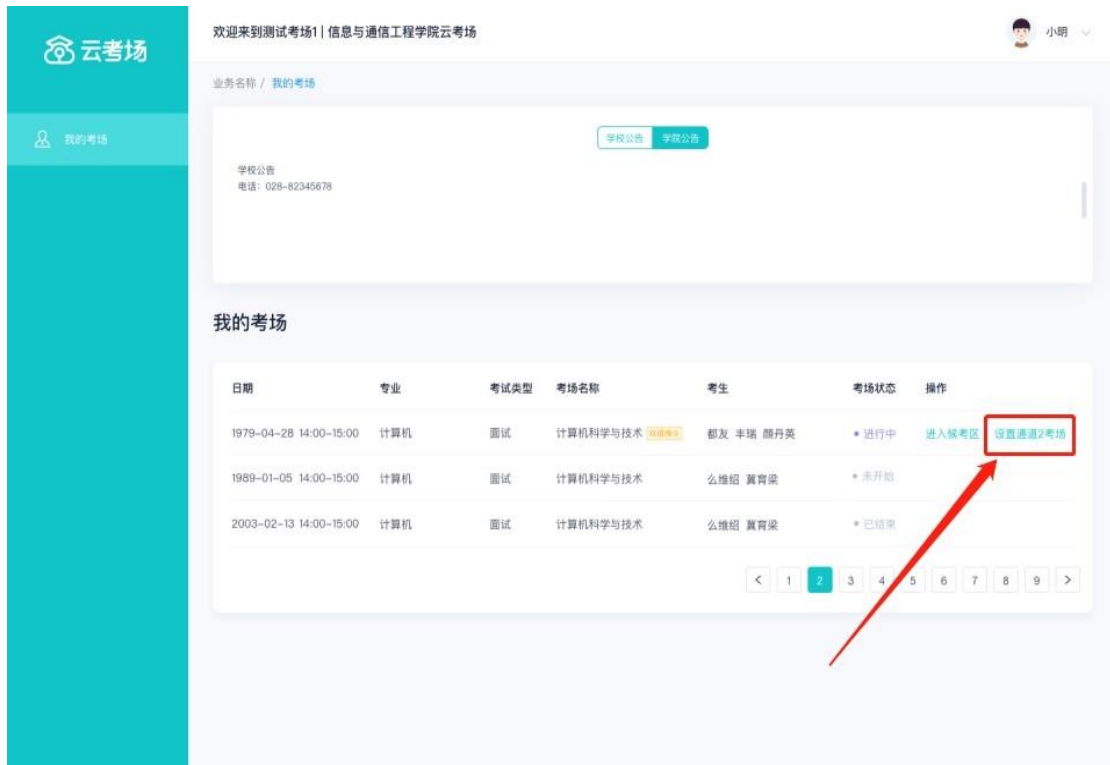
云考场

我的考场

欢迎来到测试考场1 | 信息与通信工程学院云考场

小明

业务名称 / 我的考场

学校公告 学院公告

学校公告
电话：028-82345678

我的考场

| 日期 | 专业 | 考试类型 | 考场名称 | 考生 | 考场状态 | 操作 |
|---|---|---|---|---|---|---|
| 1979-04-28 14:00-15:00 | 计算机 | 面试 | 计算机科学与技术 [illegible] | 都友 丰瑞 颜丹英 | • 进行中 | 进入候考区 设置通道2考场 |
| 1989-01-05 14:00-15:00 | 计算机 | 面试 | 计算机科学与技术 | 么维绍 冀育梁 | • 未开始 | |
| 2003-02-13 14:00-15:00 | 计算机 | 面试 | 计算机科学与技术 | 么维绍 冀育梁 | • 已结束 | |

< 1 2 3 4 5 6 7 8 9 >